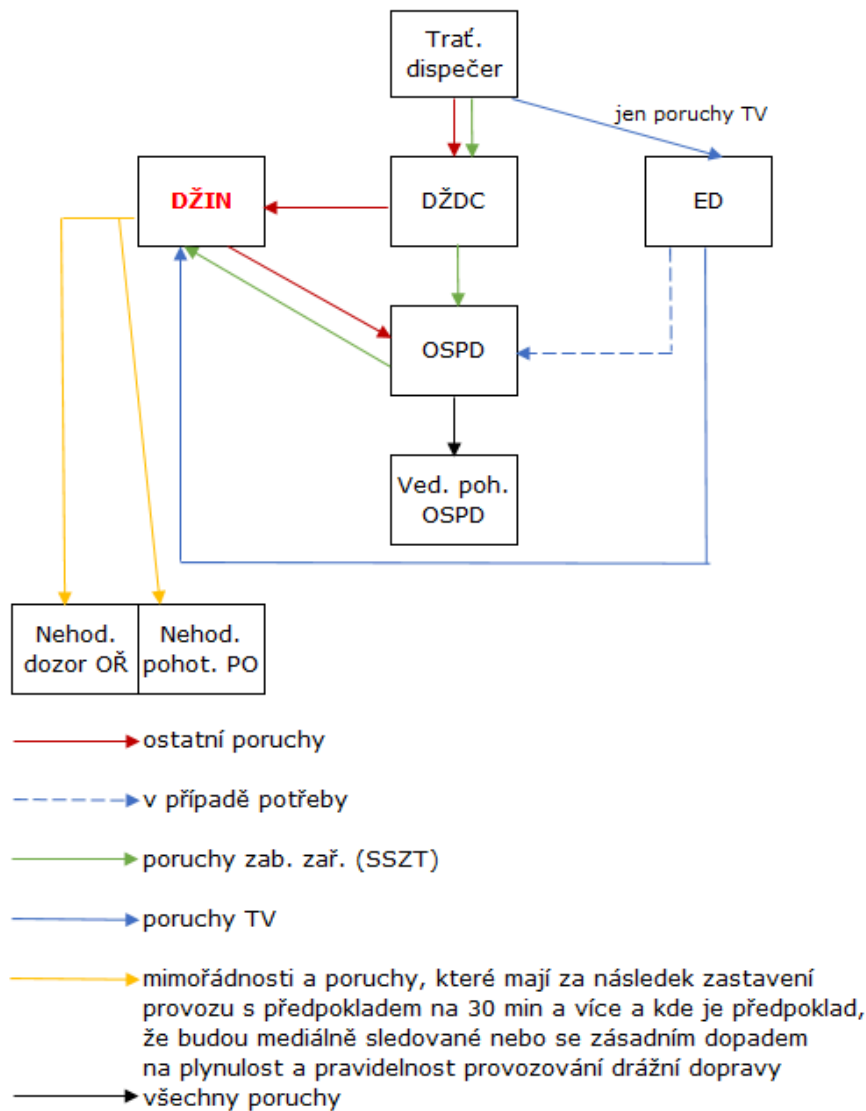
Trať. dispečer

jen poruchy TV

DŽIN

DŽDC

ED

OSPD

Ved. poh. OSPD

Nehod. dozor OŘ

Nehod. pohot. PO

ostatní poruchy

v případě potřeby

poruchy zab. zař. (SSZT)

poruchy TV

mimořádnosti a poruchy, které mají za následek zastavení provozu s předpokladem na 30 min a více a kde je předpoklad, že budou mediálně sledované nebo se zásadním dopadem na plynulost a pravidelnost provozování drážní dopravy

všechny poruchy